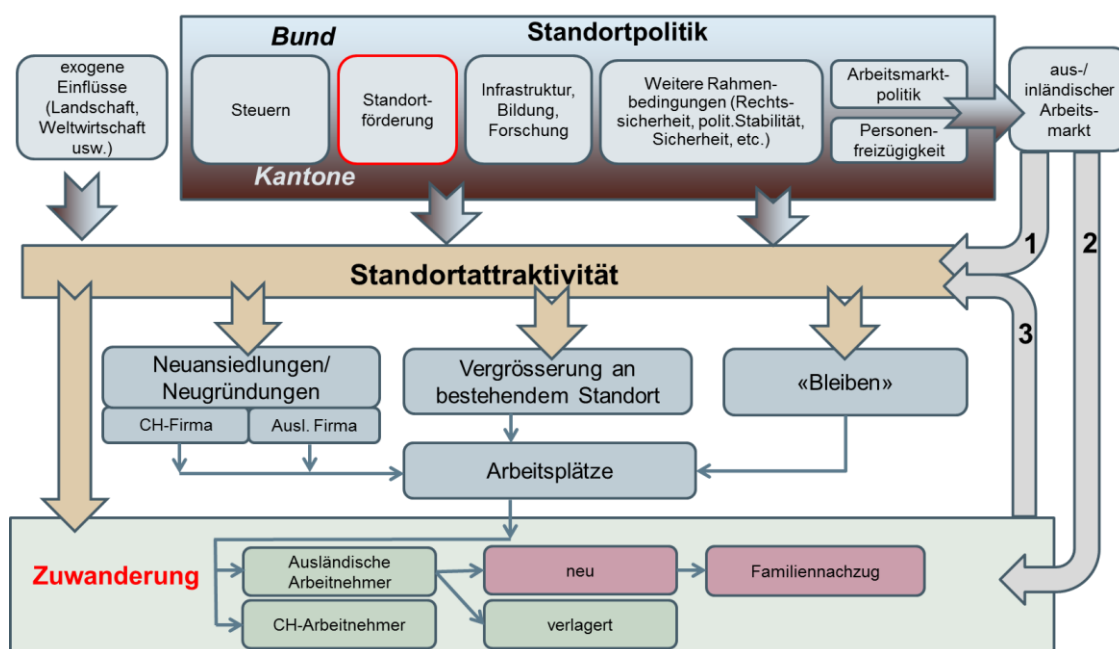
Bund

Standortpolitik

exogene Einflüsse (Landschaft, Weltwirtschaft usw.)

Steuern

Standortförderung

Infrastruktur, Bildung, Forschung

Weitere Rahmenbedingungen (Rechtssicherheit, polit.Stabilität, Sicherheit, etc.)

Arbeitsmarktpolitik

Personenfreizügigkeit

aus-/ inländischer Arbeitsmarkt

Kantone

1

2

Standortattraktivität

3

Neuansiedlungen/ Neugründungen

CH-Firma

Ausl. Firma

Vergrösserung an bestehendem Standort

«Bleiben»

Arbeitsplätze

Zuwanderung

Ausländische Arbeitnehmer

neu

Familiennachzug

CH-Arbeitnehmer

verlagert